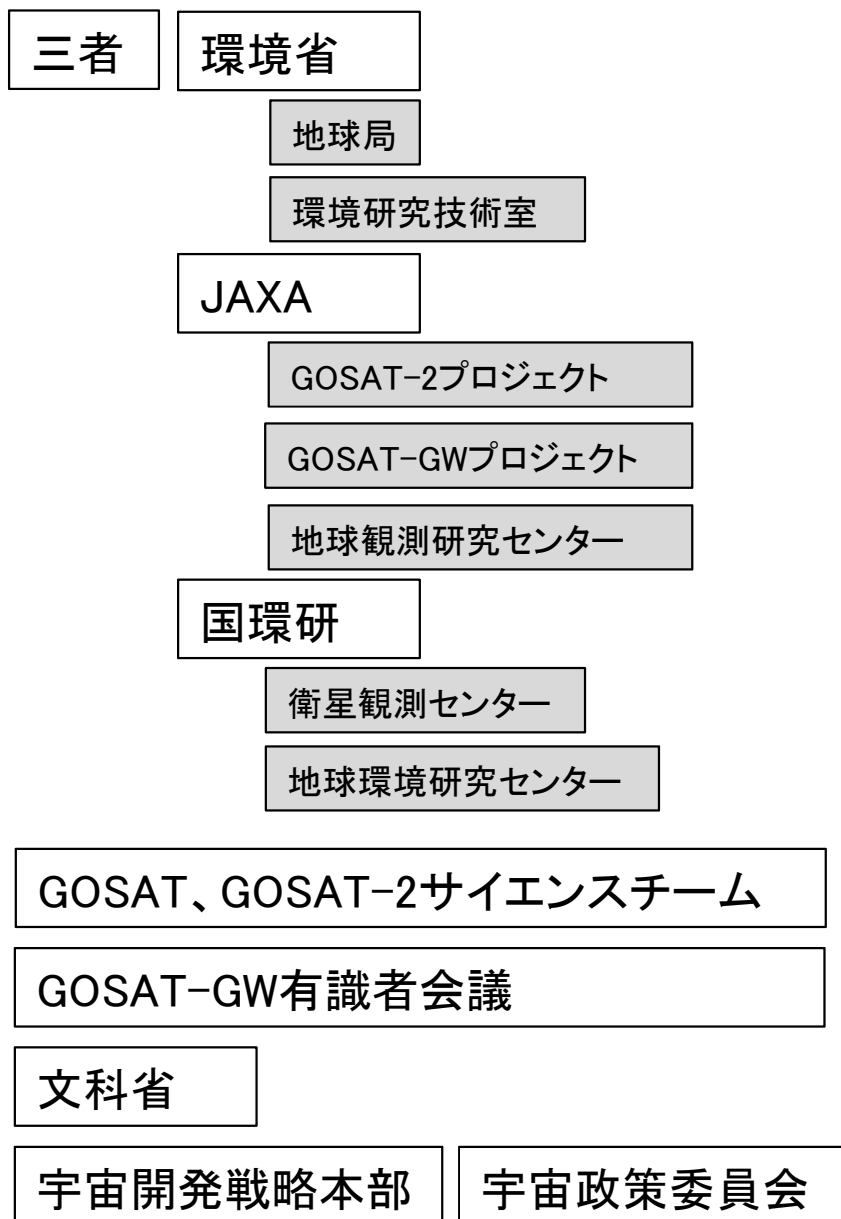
三者

環境省

地球局

環境研究技術室

JAXA

GOSAT-2プロジェクト

GOSAT-GWプロジェクト

地球観測研究センター

国環研

衛星観測センター

地球環境研究センター

GOSAT、GOSAT-2サイエンスチーム

GOSAT-GW有識者会議

文科省

宇宙開発戦略本部

宇宙政策委員会